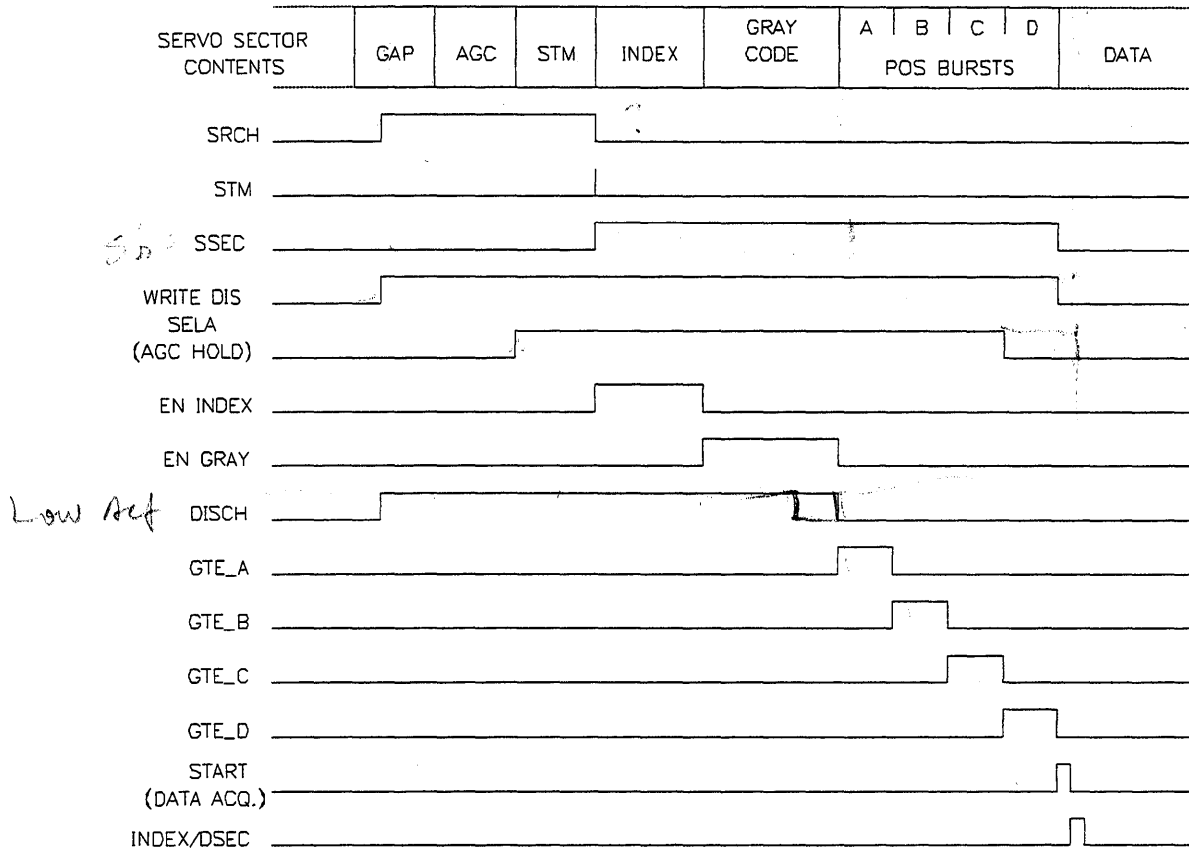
| SERVO SECTOR CONTENTS | GAP | AGC | STM | INDEX | GRAY CODE | A B C D POS BURSTS | DATA |
|---|---|---|---|---|---|---|---|

SRCH

STM

$S_D$ SSEC

WRITE DIS

SELA (AGC HOLD)

EN INDEX

EN GRAY

Low Act DISCH

GTE_A

GTE_B

GTE_C

GTE_D

START (DATA ACQ.)

INDEX/DSEC